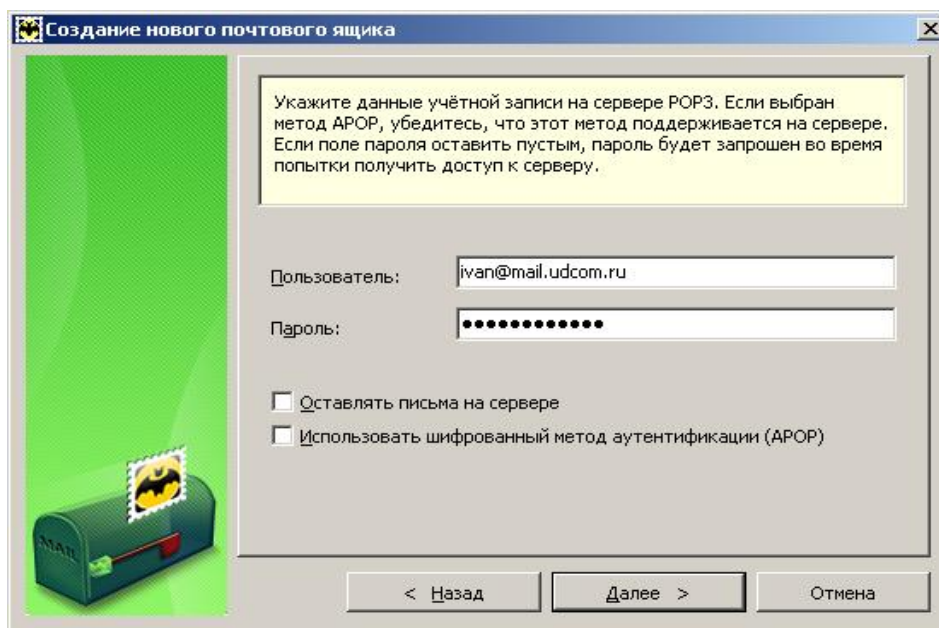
Создание нового почтового ящика

Укажите данные учётной записи на сервере POP3. Если выбран метод APOP, убедитесь, что этот метод поддерживается на сервере. Если поле пароля оставить пустым, пароль будет запрошен во время попытки получить доступ к серверу.

Пользователь: ivan@mail.udcom.ru

Пароль: ●●●●●●●●●●●●

Оставлять письма на сервере

Использовать шифрованный метод аутентификации (APOP)

MAIL

< Назад

Далее >

Отмена